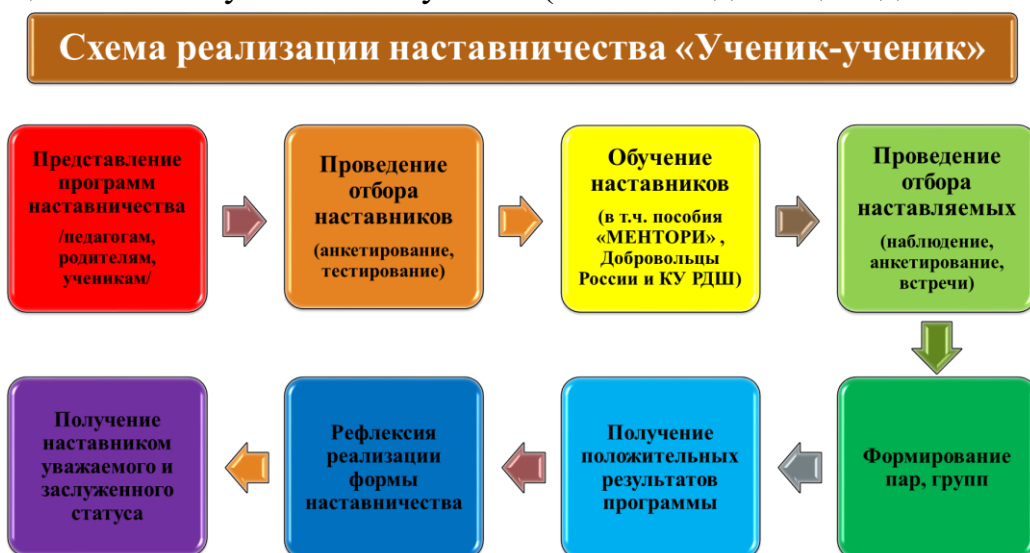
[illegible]

Схема реализации наставничества «Ученик-ученик»

Представление программ наставничества
/педагогам, родителям, ученикам/

Проведение отбора наставников
(анкетирование, тестирование)

Обучение наставников
(в т.ч. пособия «МЕНТОРИ», Добровольцы России и КУ РДШ)

Проведение отбора наставляемых
(наблюдение, анкетирование, встречи)

Формирование пар, групп

Получение положительных результатов программы

Рефлексия реализации формы наставничества

Получение наставником уважаемого и заслуженного статуса